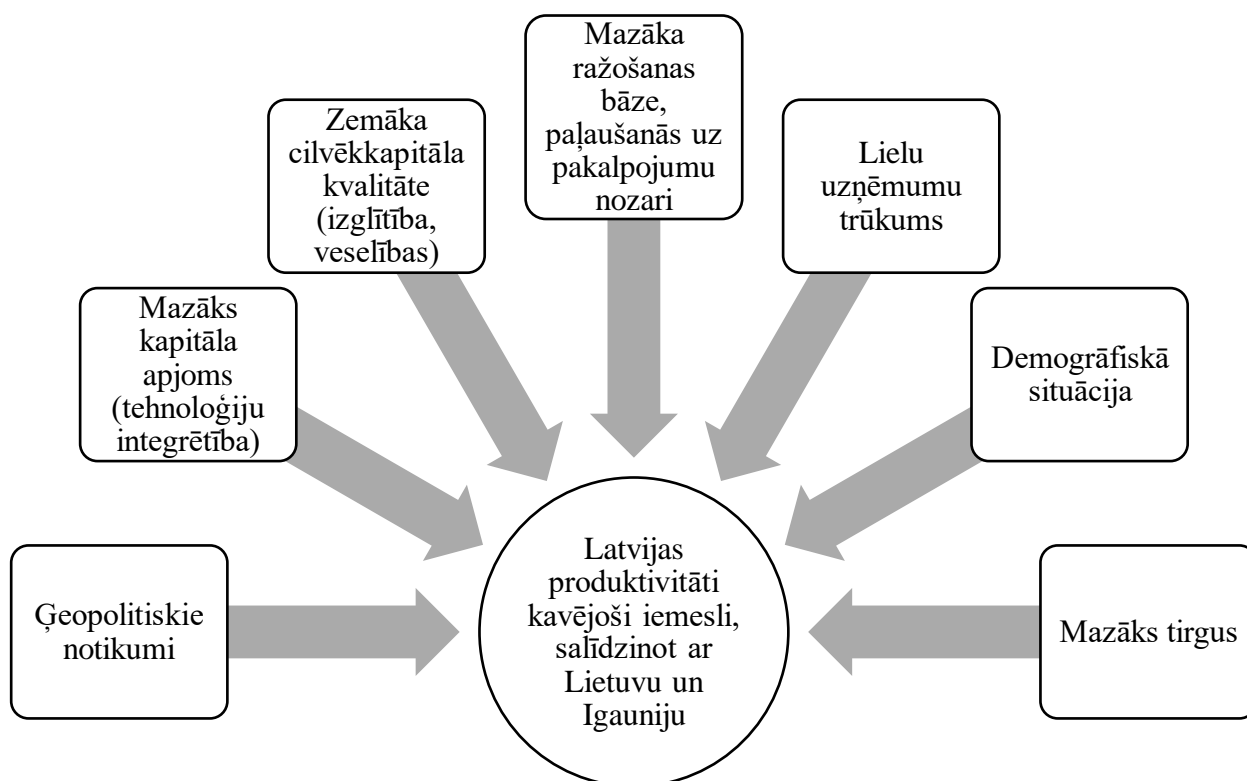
Mazāka ražošanas bāze, paļaušanās uz pakalpojumu nozari

Zemāka cilvēkkapitāla kvalitāte (izglītība, veselības)

Lielu uzņēmumu trūkums

Mazāks kapitāla apjoms (tehnoloģiju integrētība)

Demogrāfiskā situācija

Ģeopolitiskie notikumi

Latvijas produktivitāti kavējoši iemesli, salīdzinot ar Lietuvu un Igauniju

Mazāks tirgus